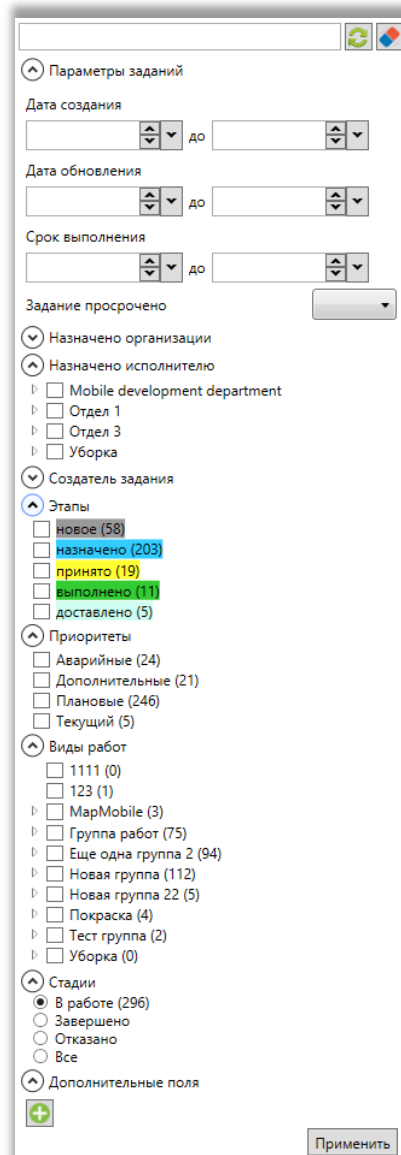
Параметры заданий

Дата создания

до

Дата обновления

до

Срок выполнения

до

Задание просрочено

Назначено организации

Назначено исполнителю

Mobile development department

Отдел 1

Отдел 3

Уборка

Создатель задания

Этапы

новое (58)

назначено (203)

принято (19)

выполнено (11)

доставлено (5)

Приоритеты

Аварийные (24)

Дополнительные (21)

Плановые (246)

Текущий (5)

Виды работ

1111 (0)

123 (1)

MapMobile (3)

Группа работ (75)

Еще одна группа 2 (94)

Новая группа (112)

Новая группа 22 (5)

Покраска (4)

Тест группа (2)

Уборка (0)

Стадии

В работе (296)

Завершено

Отказано

Все

Дополнительные поля

Применить